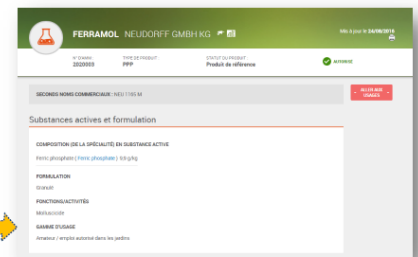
FERRAMOL NEUDORFF GMBH KG

Mis à jour le 24/08/2016

N° D'AMM 2020003

TYPE DE PRODUIT PPP

STATUT DU PRODUIT Produit de référence

AUTORISÉ

SECONDS NOMS COMMERCIAUX : NEU 1165 M

ALLER AUX USAGES

Substances actives et formulation

COMPOSITION (DE LA SPÉCIALITÉ) EN SUBSTANCE ACTIVE

Ferric phosphate ( ferric phosphate ) 10 g/kg

FORMULATION

Granulé

FONCTIONS/ACTIVITÉS

Molluscicide

GAMME D'USAGE

Amateur / emploi autorisé dans les jardins